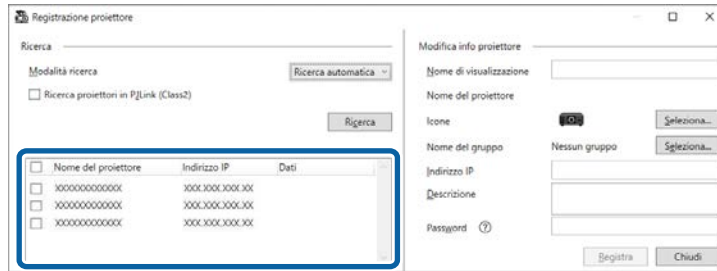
Registrazione proiettore

Ricerca

Modalità ricerca

Ricerca automatica

Ricerca proiettori in PJLink (Class2)

Ricerca

| Nome del proiettore | Indirizzo IP | Dati |
|---|---|---|
| XXXXXXXXXXXX | XXX.XXX.XXX.XX | |
| XXXXXXXXXXXX | XXX.XXX.XXX.XX | |
| XXXXXXXXXXXX | XXX.XXX.XXX.XX | |

Modifica info proiettore

Nome di visualizzazione

Nome del proiettore

Icone

Seleziona...

Nome del gruppo

Nessun gruppo

Seleziona...

Indirizzo IP

Descrizione

Password ⑦

Registra

Chiudi